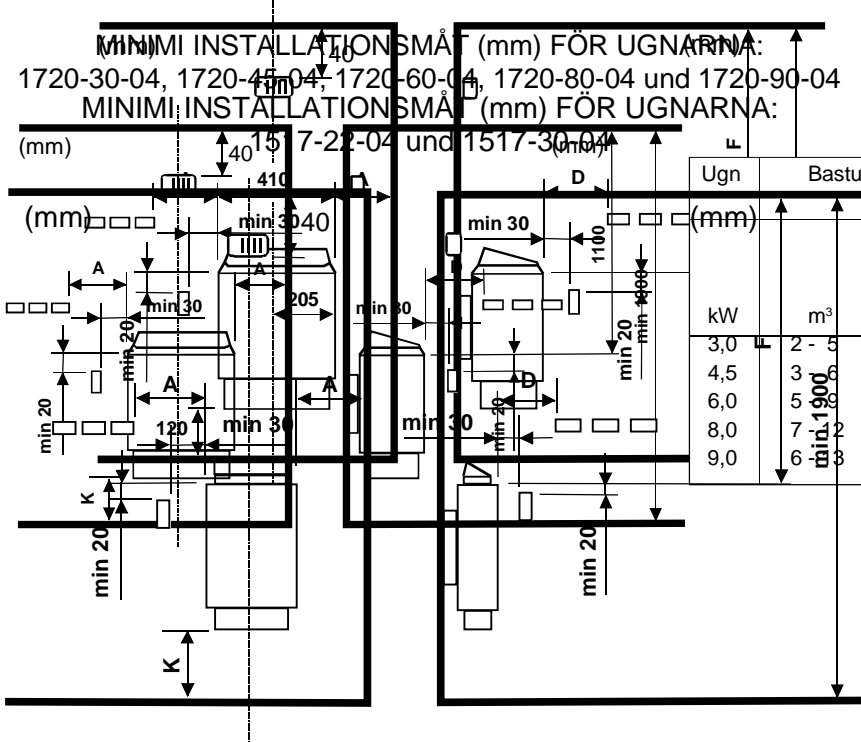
MINIMI INSTALLATIONSMÅT (mm) FÖR UGNARNA:
1720-30-04, 1720-45-04, 1720-60-04, 1720-80-04 und 1720-90-04
MINIMI INSTALLATIONSMÅT (mm) FÖR UGNARNA:
1517-22-04 und 1517-30-04

(mm)
40
40
410
A
(mm)
min 30
40
A
A
min 30
205
min 30
min 20
A
A
min 20
120
min 30
min 30
K
min 20
K
D
min 30
1100
min 1900
min 20
D
min 20
min 20
F
F
min 1900

| Ugn | Bastu |
|---|---|
| kW | m³ |
| 3,0 | 2 - 5 |
| 4,5 | 3 - 6 |
| 6,0 | 5 - 9 |
| 8,0 | 7 - 12 |
| 9,0 | 6 - 13 |